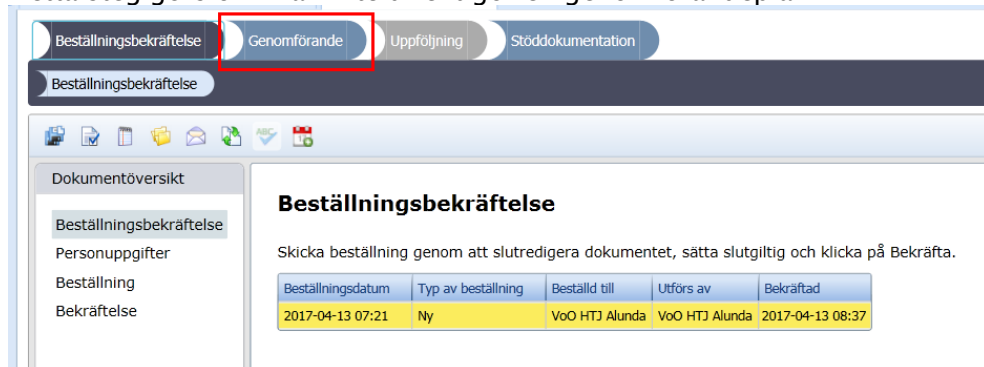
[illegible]

Beställningsbekräftelse | Genomförande | Uppföljning | Stöddokumentation

Beställningsbekräftelse

Dokumentöversikt

Beställningsbekräftelse
Personuppgifter
Beställning
Bekräftelse

Beställningsbekräftelse

Skicka beställning genom att slutredigera dokumentet, sätta slutgiltig och klicka på Bekräfta.

| Beställningsdatum | Typ av beställning | Beställd till | Utförs av | Bekräftad |
|---|---|---|---|---|
| 2017-04-13 07:21 | Ny | VoO HTJ Alunda | VoO HTJ Alunda | 2017-04-13 08:37 |